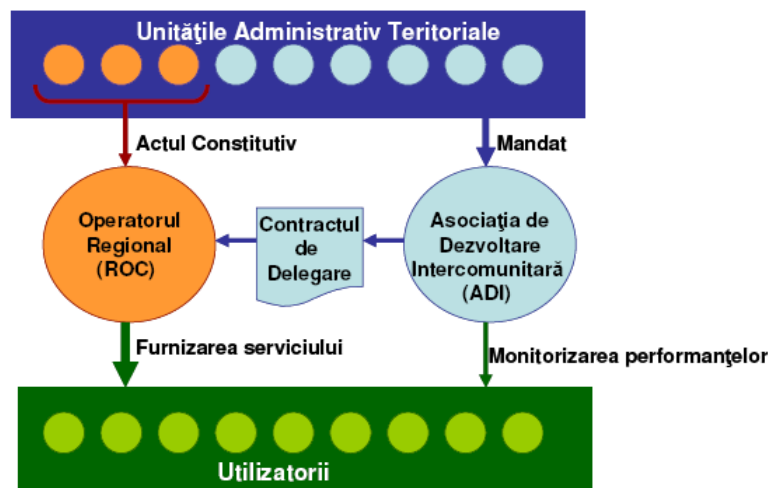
Unităţile Administrativ Teritoriale

Actul Constitutiv

Mandat

Operatorul Regional (ROC)

Contractul de Delegare

Asociaţia de Dezvoltare Intercomunitară (ADI)

Furnizarea serviciului

Monitorizarea performanţelor

Utilizatorii